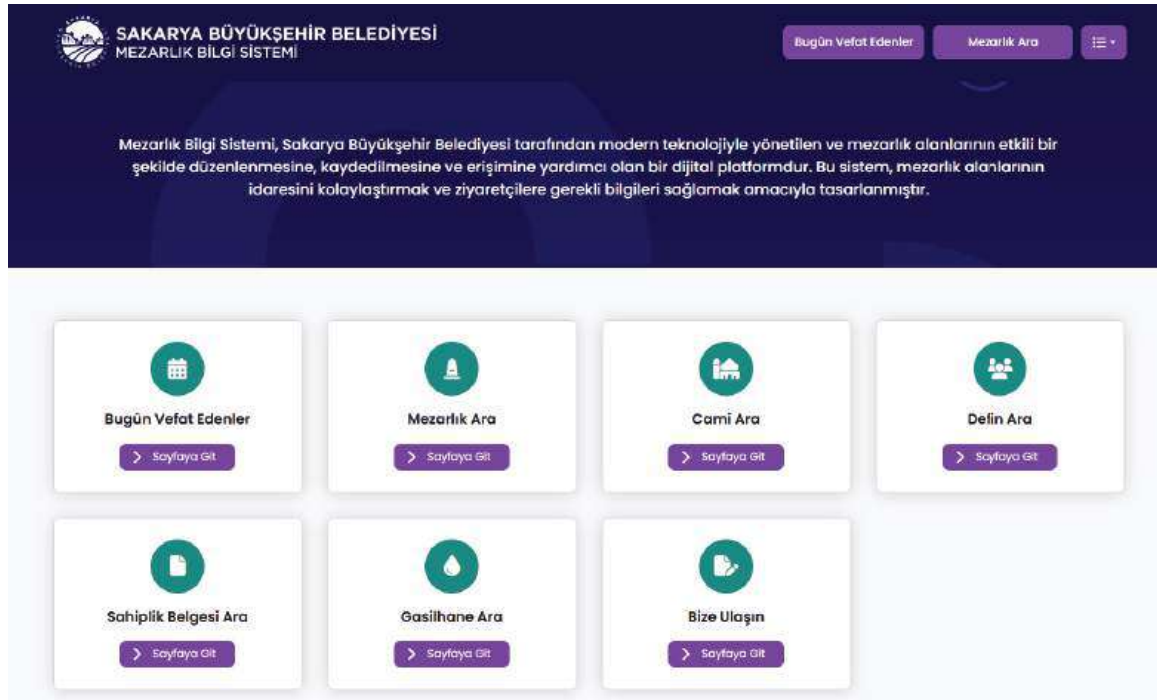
SAKARYA BÜYÜKŞEHİR BELEDİYESİ
MEZARLIK BİLGİ SİSTEMİ

Bugün Vefat Edenler
Mezarlık Ara

Mezarlık Bilgi Sistemi, Sakarya Büyükşehir Belediyesi tarafından modern teknolojiyle yönetilen ve mezarlık alanlarının etkili bir şekilde düzenlenmesine, kaydedilmesine ve erişimine yardımcı olan bir dijital platformdur. Bu sistem, mezarlık alanlarının idaresini kolaylaştırmak ve ziyaretçilere gerekli bilgileri sağlamak amacıyla tasarlanmıştır.

Bugün Vefat Edenler
Sayfaya Git

Mezarlık Ara
Sayfaya Git

Cami Ara
Sayfaya Git

Defin Ara
Sayfaya Git

Sahiplik Belgesi Ara
Sayfaya Git

Gasilhane Ara
Sayfaya Git

Bize Ulaşın
Sayfaya Git